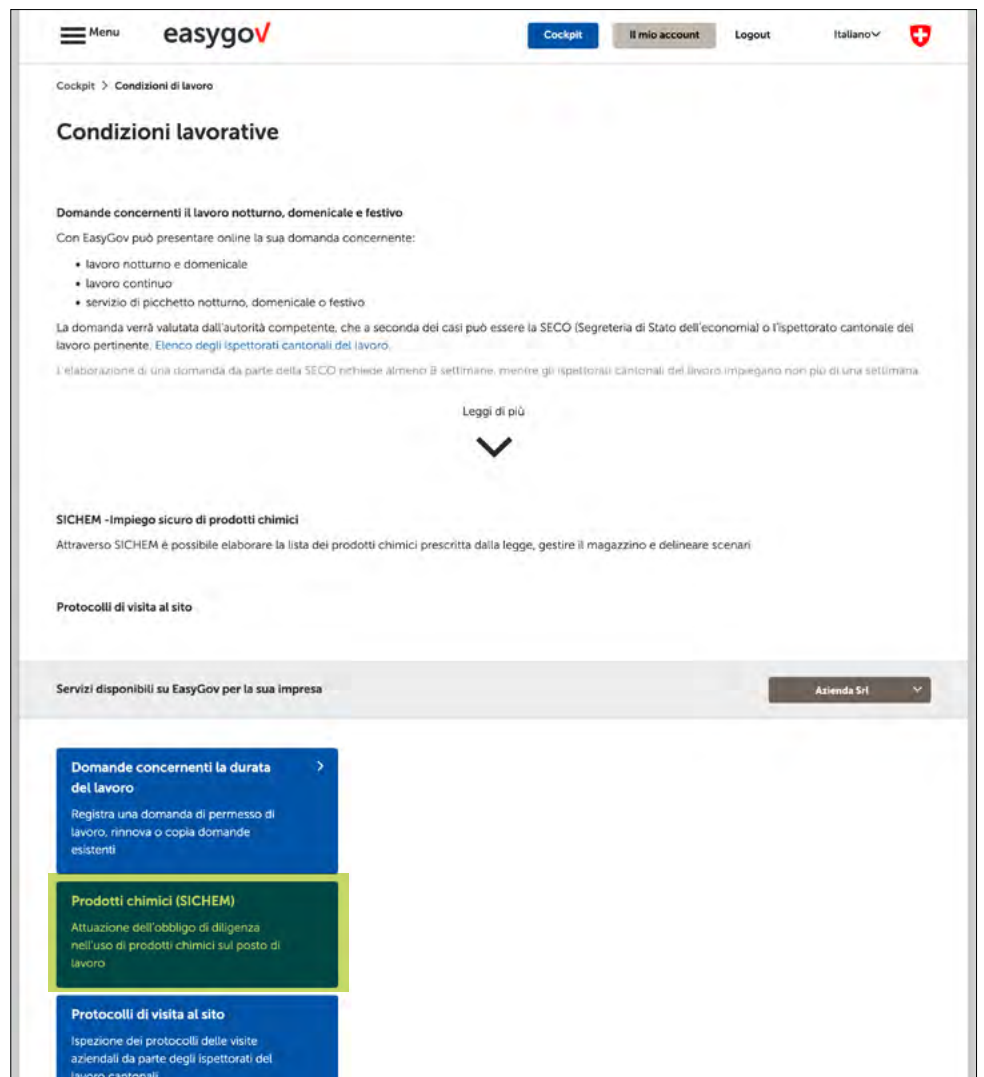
Menu easygov

Cockpit Il mio account Logout Italiano

Cockpit > Condizioni di lavoro

Condizioni lavorative

Domande concernenti il lavoro notturno, domenicale e festivo

Con EasyGov può presentare online la sua domanda concernente:

- lavoro notturno e domenicale
- lavoro continuo
- servizio di picchetto notturno, domenicale o festivo

La domanda verrà valutata dall'autorità competente, che a seconda dei casi può essere la SECO (Segreteria di Stato dell'economia) o l'ispettorato cantonale del lavoro pertinente. Elenco degli ispettorati cantonali del lavoro.

L'elaborazione di una domanda da parte della SECO richiede almeno 8 settimane, mentre gli ispettorati cantonali del lavoro impiegano non più di una settimana

Leggi di più

SICHEM -Impiego sicuro di prodotti chimici

Attraverso SICHEM è possibile elaborare la lista dei prodotti chimici prescritta dalla legge, gestire il magazzino e delineare scenari

Protocolli di visita al sito

Servizi disponibili su EasyGov per la sua impresa

Azienda Srl

Domande concernenti la durata del lavoro

Registra una domanda di permesso di lavoro, rinnova o copia domande esistenti

Prodotti chimici (SICHEM)

Attuazione dell'obbligo di diligenza nell'uso di prodotti chimici sul posto di lavoro

Protocolli di visita al sito

Ispezione dei protocolli delle visite aziendali da parte degli ispettorati del lavoro cantonali